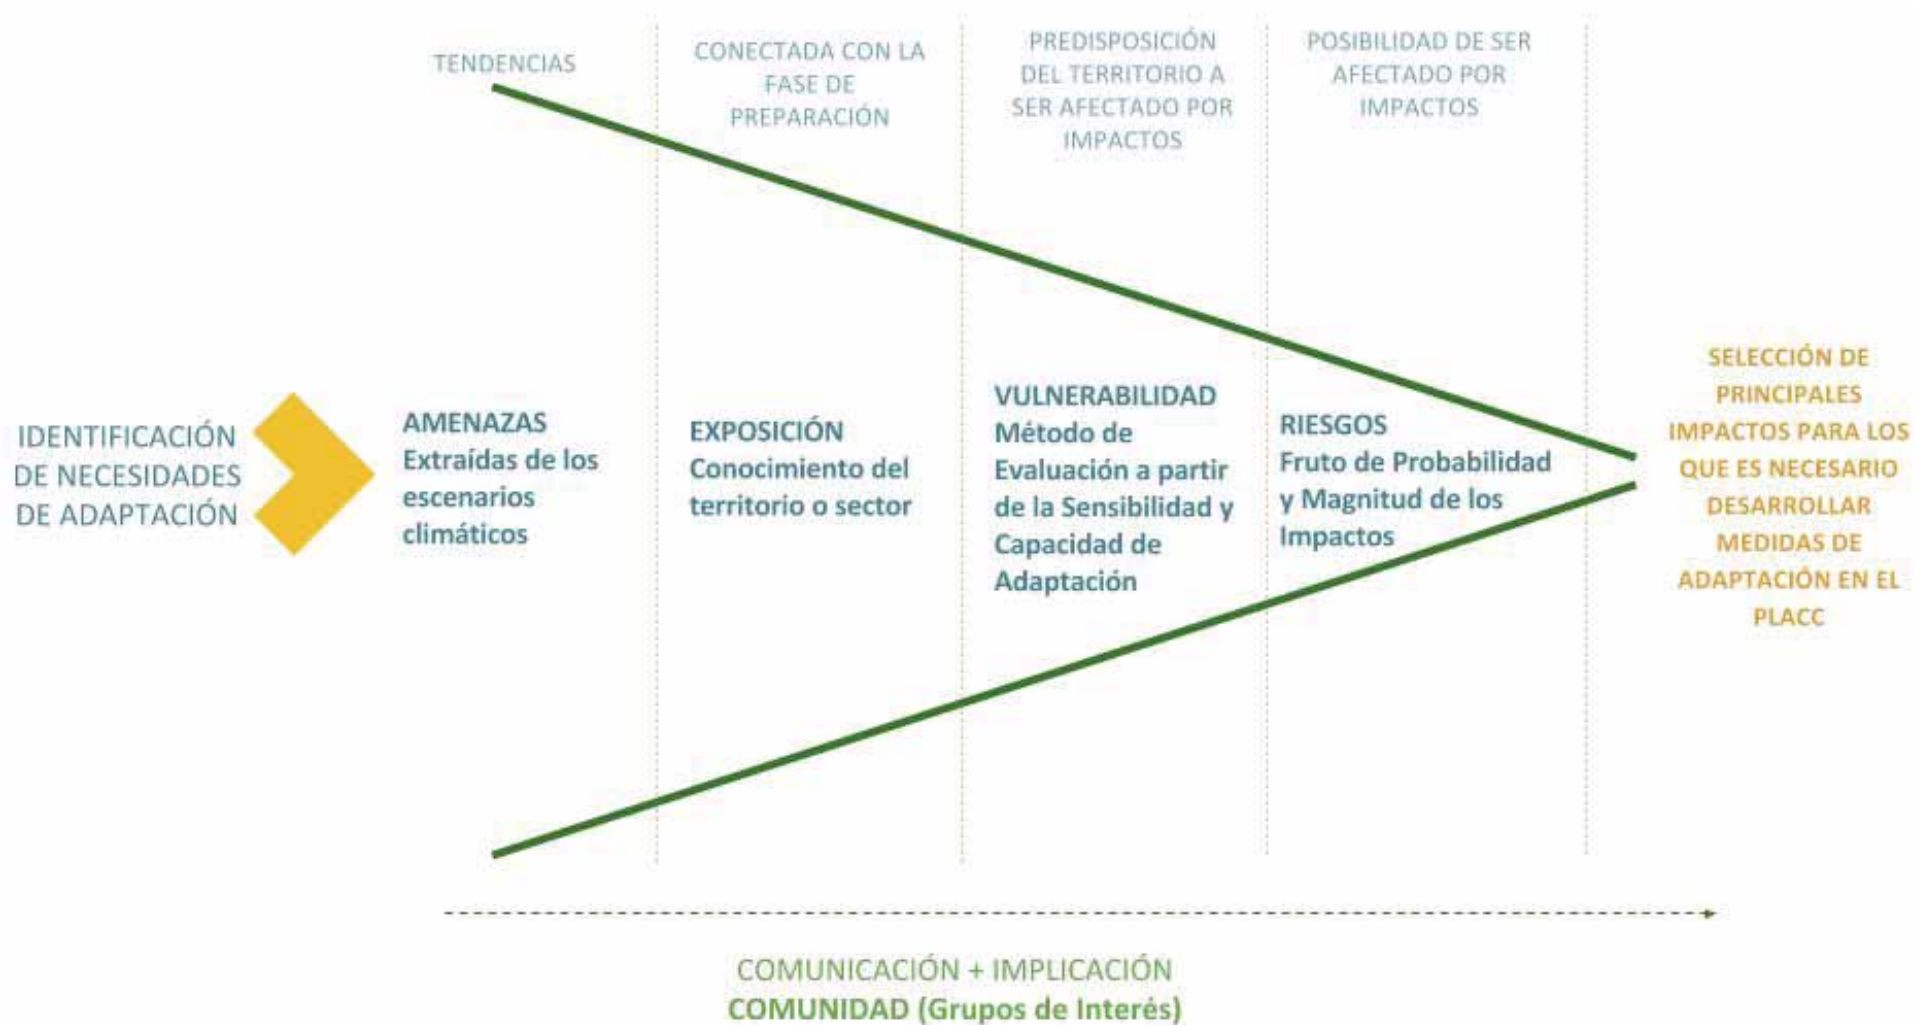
TENDENCIAS

CONECTADA CON LA FASE DE PREPARACIÓN

PREDISPOSICIÓN DEL TERRITORIO A SER AFECTADO POR IMPACTOS

POSIBILIDAD DE SER AFECTADO POR IMPACTOS

IDENTIFICACIÓN DE NECESIDADES DE ADAPTACIÓN

AMENAZAS
Extraídas de los escenarios climáticos

EXPOSICIÓN
Conocimiento del territorio o sector

VULNERABILIDAD
Método de Evaluación a partir de la Sensibilidad y Capacidad de Adaptación

RIESGOS
Fruto de Probabilidad y Magnitud de los Impactos

SELECCIÓN DE PRINCIPALES IMPACTOS PARA LOS QUE ES NECESARIO DESARROLLAR MEDIDAS DE ADAPTACIÓN EN EL PLACC

COMUNICACIÓN + IMPLICACIÓN
COMUNIDAD (Grupos de Interés)